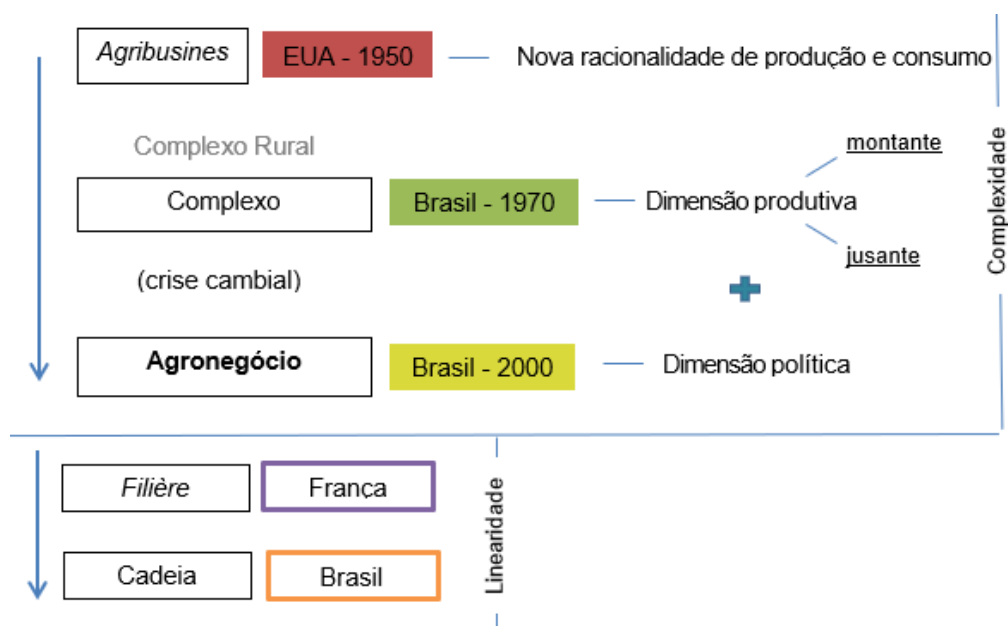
Agribusines

EUA - 1950

Nova racionalidade de produção e consumo

Complexo Rural

Complexo

Brasil - 1970

Dimensão produtiva

montante

jusante

(crise cambial)

Agronegócio

Brasil - 2000

Dimensão política

Complexidade

Filière

França

Cadeia

Brasil

Linearidade